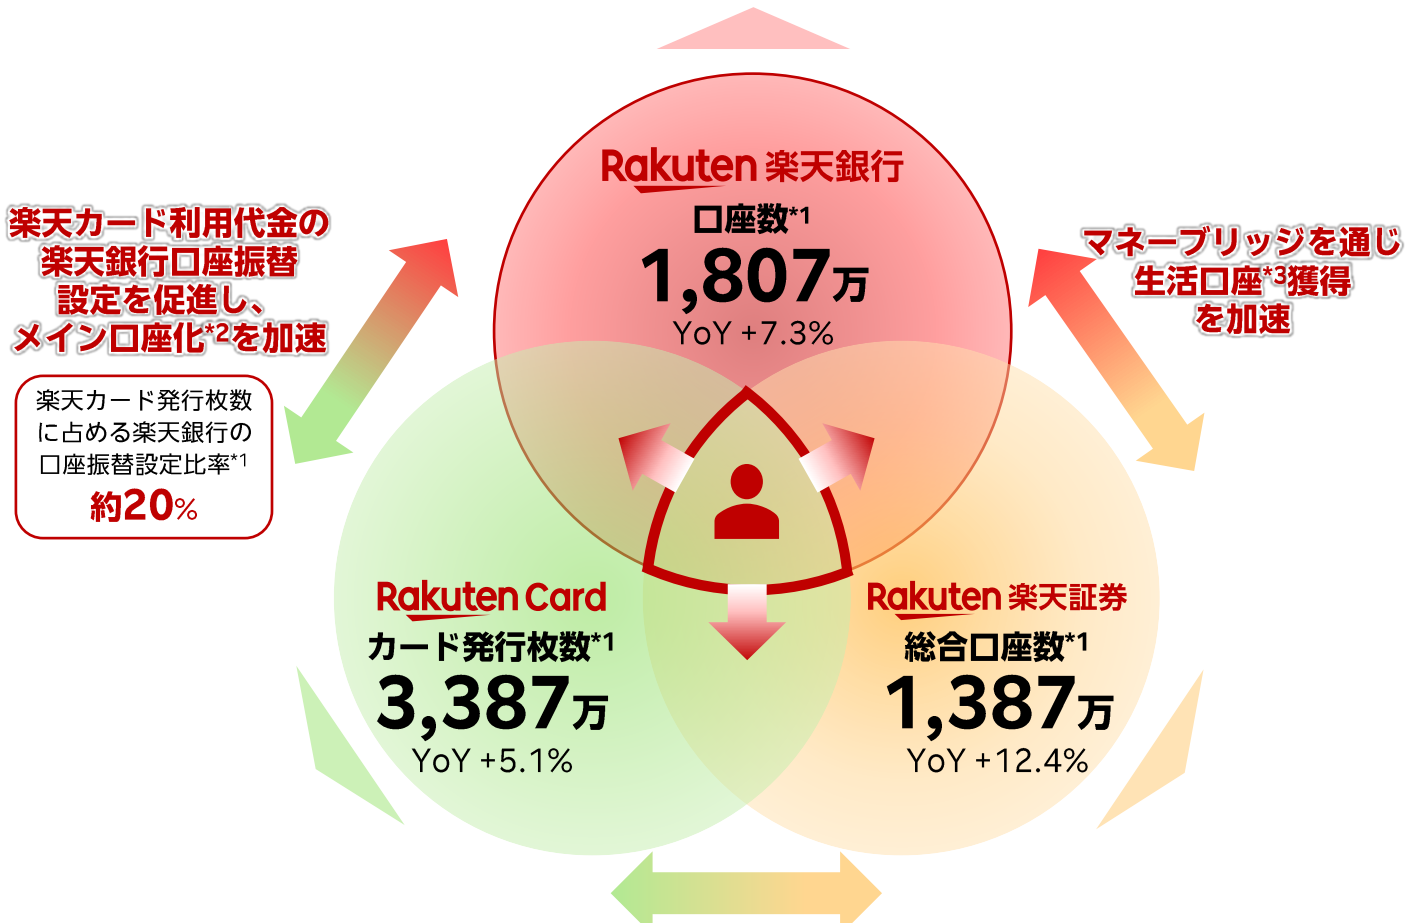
楽天カード利用代金の楽天銀行口座振替設定を促進し、メイン口座化$^{*2}$を加速

楽天カード発行枚数に占める楽天銀行の口座振替設定比率$^{*1}$
約20%

Rakuten 楽天銀行
口座数$^{*1}$
1,807万
YoY +7.3%

マネーブリッジを通じ生活口座$^{*3}$獲得を加速

Rakuten Card
カード発行枚数$^{*1}$
3,387万
YoY +5.1%

Rakuten 楽天証券
総合口座数$^{*1}$
1,387万
YoY +12.4%